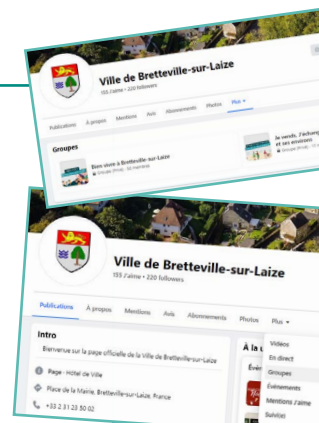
Ville de Bretteville-sur-Laize
155 J'aime • 220 followers

Publications À propos Mentions Avis Abonnements Photos Plus ▾

Groupes

Bienvenue à Bretteville-sur-Laize
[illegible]

Je vends, j'échange
et ses environs
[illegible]

Ville de Bretteville-sur-Laize
155 J'aime • 220 followers

Publications À propos Mentions Avis Abonnements Photos Plus ▾

Intro

Bienvenue sur la page officielle de la Ville de Bretteville-sur-Laize

Page · Hôtel de Ville

Place de la Mairie, Bretteville-sur-Laize, France

+33 2 31 23 50 02

À la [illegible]

Évé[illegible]

Vidéos
En direct
Groupes
Événements
Mentions J'aime
Suivi(e)s